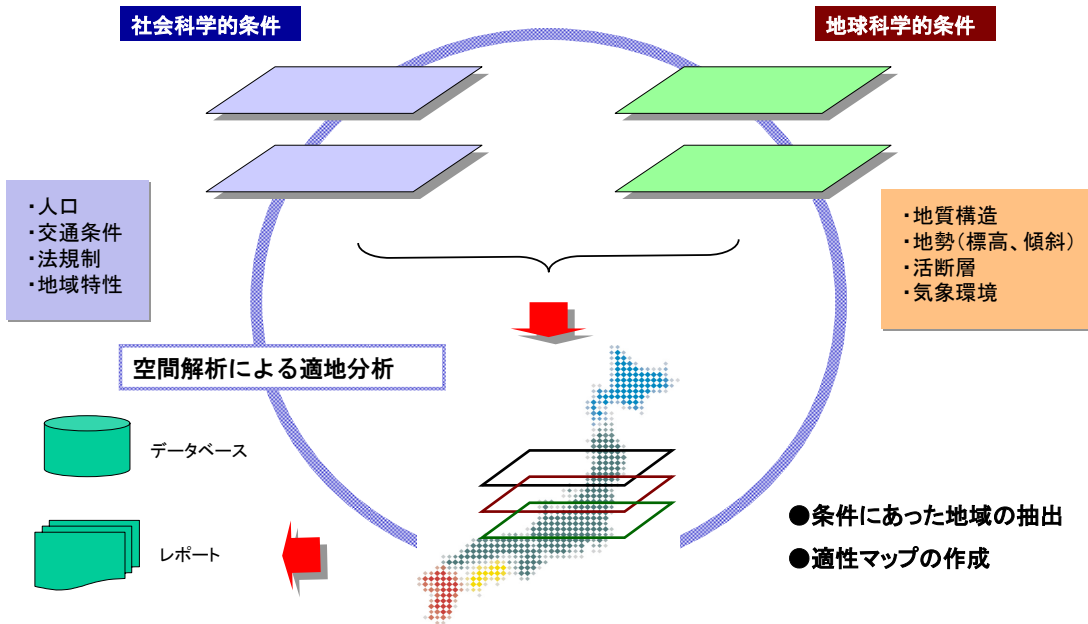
社会科学的条件

地球科学的条件

・人口
・交通条件
・法規制
・地域特性

・地質構造
・地勢（標高、傾斜）
・活断層
・気象環境

空間解析による適地分析

データベース

レポート

●条件にあった地域の抽出
●適性マップの作成